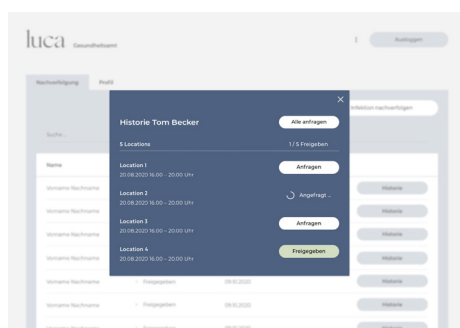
luca Gesundheitsamt

Ausloggen

Nachverfolgung Profil

Infektion nachverfolgen

Suche ...

Name

Vorname Nachname

Vorname Nachname

Vorname Nachname

Vorname Nachname

Vorname Nachname

Vorname Nachname Freigegeben 09.10.2020

Vorname Nachname Freigegeben 09.10.2020

Historie

Historie

Historie

Historie

Historie

Historie

×

Historie Tom Becker

Alle anfragen

5 Locations

1 / 5 Freigeben

Location 1
20.08.2020 16.00 - 20.00 Uhr

Anfragen

Location 2
20.08.2020 16.00 - 20.00 Uhr

Angefragt...

Location 3
20.08.2020 16.00 - 20.00 Uhr

Anfragen

Location 4
20.08.2020 16.00 - 20.00 Uhr

Freigegeben